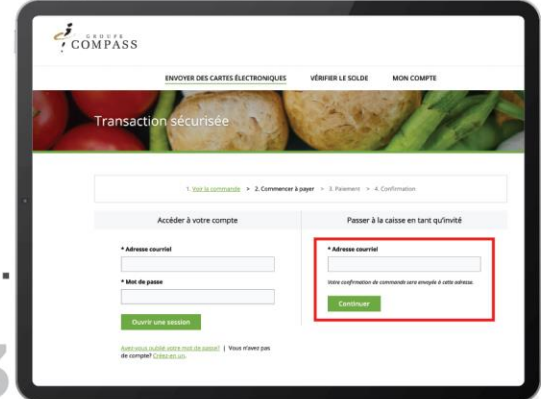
GROUPE
COMPASS

ENVOYER DES CARTES ÉLECTRONIQUES VÉRIFIER LE SOLDE MON COMPTE

Transaction sécurisée

1. Voir la commande > 2. Commencer à payer > 3. Paiement > 4. Confirmation

Accéder à votre compte

* Adresse courriel

* Mot de passe

Ouvrir une session

Avez-vous oublié votre mot de passe? | Vous n'avez pas de compte? Créez-en un.

Passer à la caisse en tant qu'invité

* Adresse courriel

Votre confirmation de commande sera envoyée à cette adresse.

Continuer